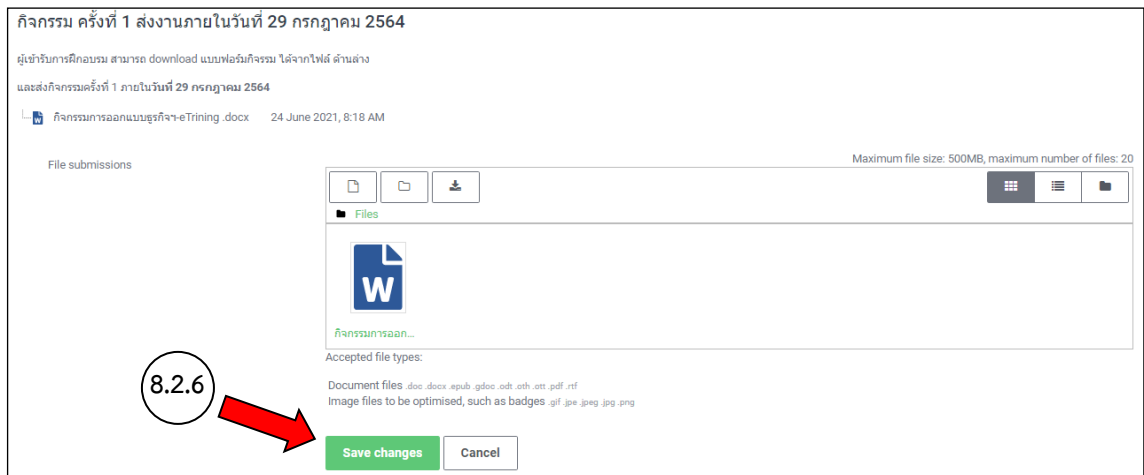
กิจกรรม ครั้งที่ 1 ส่งงานภายในวันที่ 29 กรกฎาคม 2564

ผู้เข้ารับการฝึกอบรม สามารถ download แบบฟอร์มกิจกรรม ได้จากไฟล์ ด้านล่าง

และส่งกิจกรรมครั้งที่ 1 ภายในวันที่ 29 กรกฎาคม 2564

กิจกรรมการออกแบบธุรกิจฯ-eTrining .docx 24 June 2021, 8:18 AM

File submissions

Maximum file size: 500MB, maximum number of files: 20

Files

กิจกรรมการออก...

Accepted file types:

Document files .doc .docx .epub .gdoc .odt .oth .ott .pdf .rtf
Image files to be optimised, such as badges .gif .jpe .jpeg .jpg .png

8.2.6

Save changes

Cancel